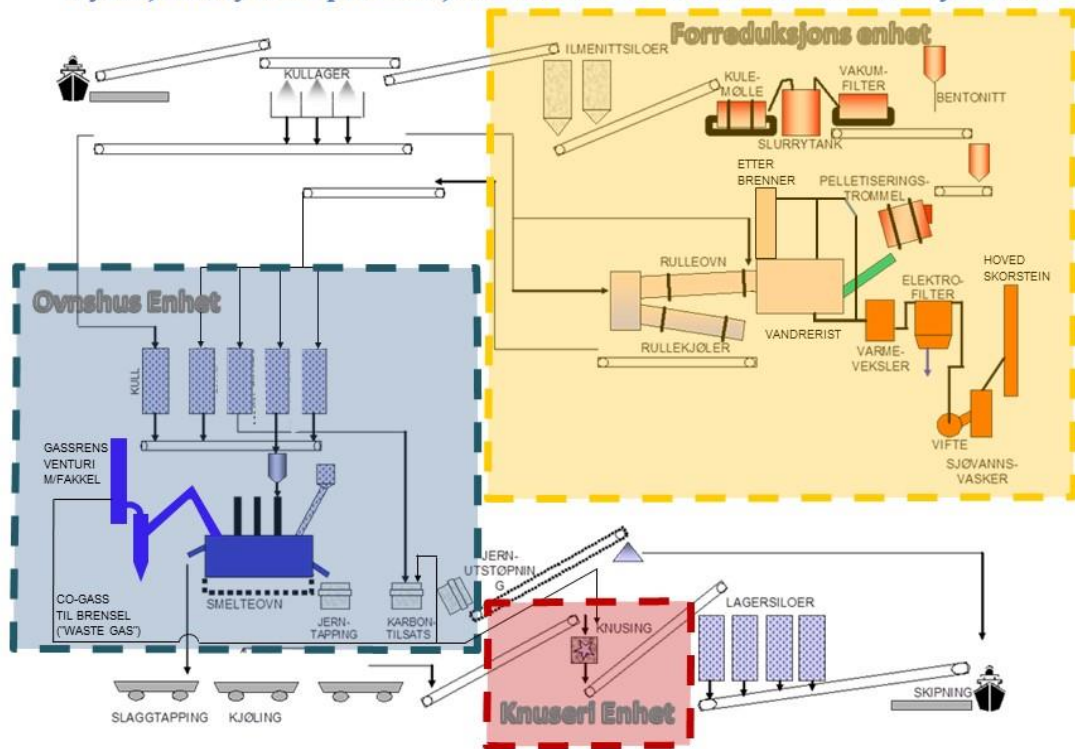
Forreduksjons enhet

ILMENITTSILOER

KULLAGER

KULE-MØLLE

VAKUM-FILTER

BENTONITT

SLURRYTANK

ETTER BRENNER

PELLETISERINGS-TROMMEL

RULLEOVN

HOVED SKORSTEIN

ELEKTRO-FILTER

VANDRERIST

RULLEKJØLER

VARME-VEKSLER

VIFTE

SJØVANNS-VASKER

Ovnshus Enhet

KULL

GASSRENS VENTURI M/FAKKEL

SMELTEOVN

CO-GASS TIL BRENSEL ("WASTE GAS")

JERN-TAPPING

KARBON-TILSATS

JERN-UTSTØPNIN G

KNUSING

LAGERSILOER

Knuseri Enhet

SKIPNING

SLAGGTAPPING

KJØLING